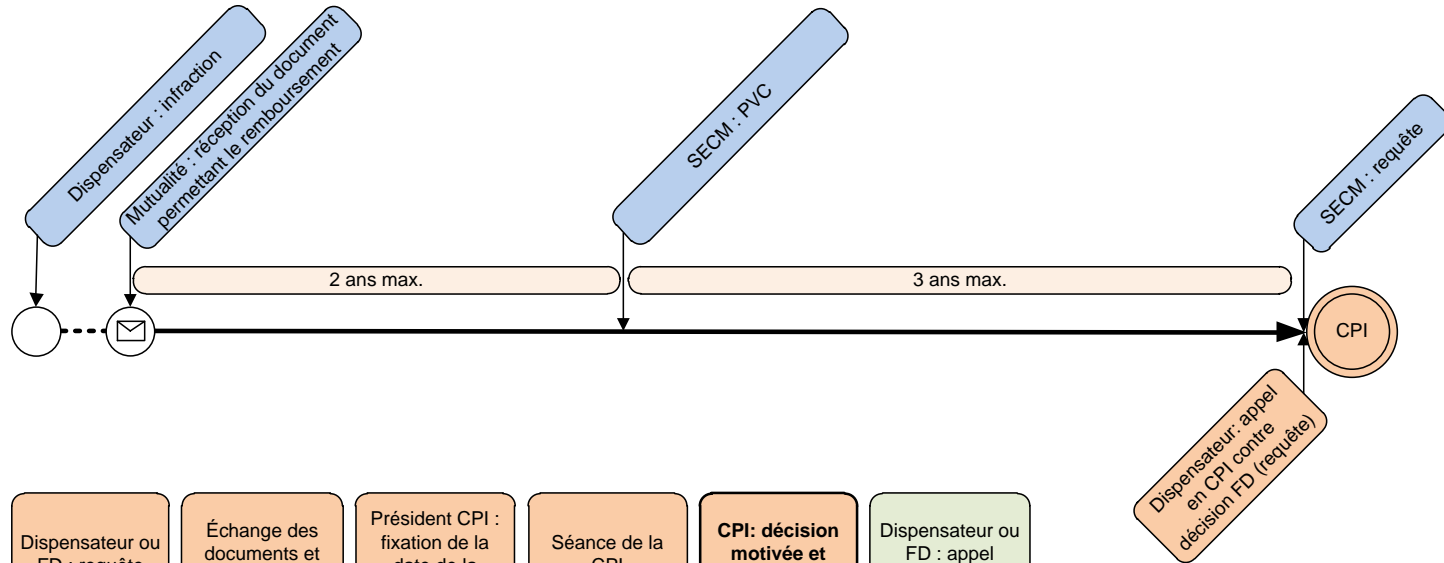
Dispensateur : infraction

Mutualité : réception du document permettant le remboursement

SECM : PVC

SECM : requête

2 ans max.

3 ans max.

CPI

Dispensateur: appel en CPI contre décision FD (requête)

Dispensateur ou FD : requête

Échange des documents et

Président CPI : fixation de la date de la

Séance de la CPI

**CPI: décision motivée et**

Dispensateur ou FD : appel